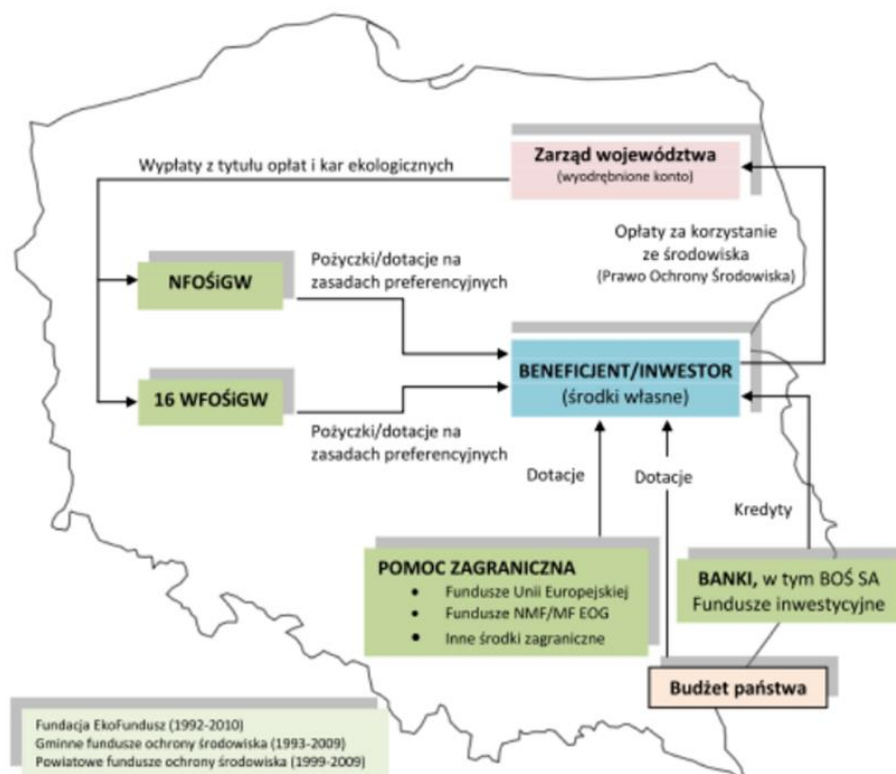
Zarząd województwa
(wyodrębnione konto)

Wypłaty z tytułu opłat i kar ekologicznych

Opłaty za korzystanie ze środowiska
(Prawo Ochrony Środowiska)

NFOŚiGW

Pożyczki/dotacje na zasadach preferencyjnych

BENEFICJENT/INWESTOR
(środki własne)

16 WFOŚiGW

Pożyczki/dotacje na zasadach preferencyjnych

Dotacje

Dotacje

Kredyty

POMOC ZAGRANICZNA
- Fundusze Unii Europejskiej
- Fundusze NMF/MF EOG
- Inne środki zagraniczne

BANKI, w tym BOŚ SA
Fundusze inwestycyjne

Budżet państwa

Fundacja EkoFundusz (1992-2010)
Gminne fundusze ochrony środowiska (1993-2009)
Powiatowe fundusze ochrony środowiska (1999-2009)